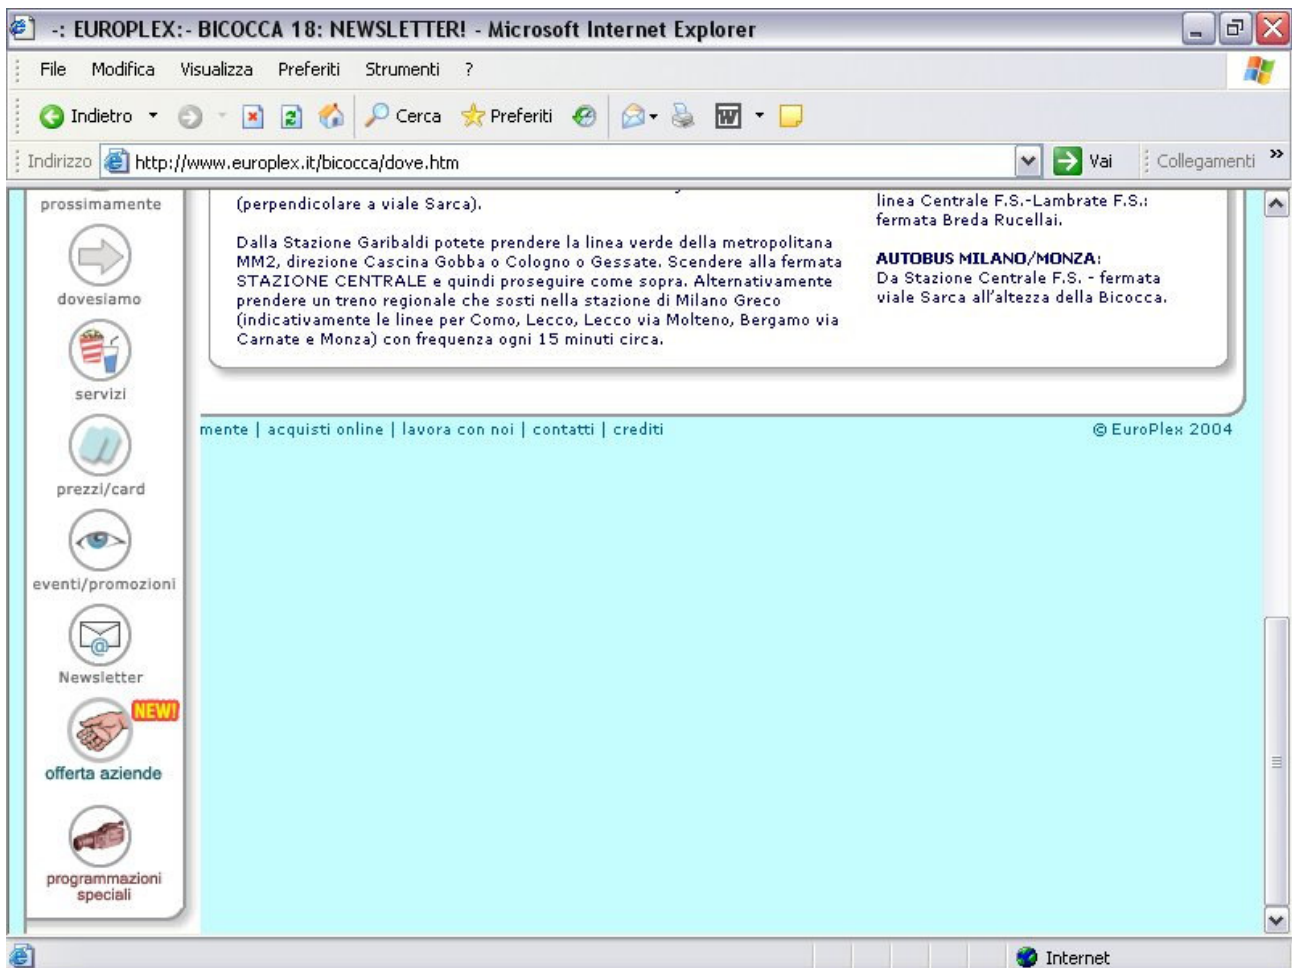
-: EUROPLEX:- BICOCCA 18: NEWSLETTER! - Microsoft Internet Explorer

File Modifica Visualizza Preferiti Strumenti ?

Indietro Cerca Preferiti

Indirizzo http://www.europlex.it/bicocca/dove.htm Vai Collegamenti

prossimamente

dovesiamo

servizi

prezzi/card

eventi/promozioni

Newsletter

NEW!

offerta aziende

programmazioni speciali

(perpendicolare a viale Sarca).

Dalla Stazione Garibaldi potete prendere la linea verde della metropolitana MM2, direzione Cascina Gobba o Cologno o Gessate. Scendere alla fermata STAZIONE CENTRALE e quindi proseguire come sopra. Alternativamente prendere un treno regionale che sosti nella stazione di Milano Greco (indicativamente le linee per Como, Lecco, Lecco via Molteno, Bergamo via Carnate e Monza) con frequenza ogni 15 minuti circa.

linea Centrale F.S.-Lambrate F.S.: fermata Breda Rucellai.

AUTOBUS MILANO/MONZA:
Da Stazione Centrale F.S. - fermata viale Sarca all'altezza della Bicocca.

mente | acquisti online | lavora con noi | contatti | crediti

© EuroPlex 2004

Internet